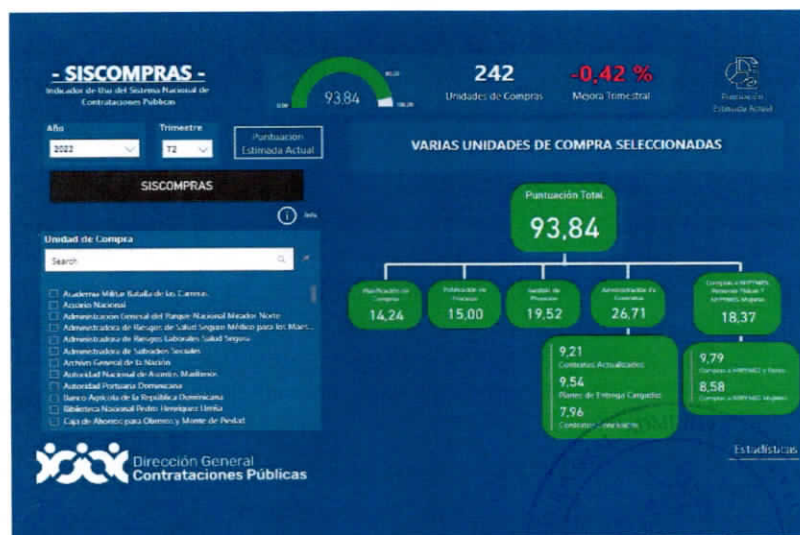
- SISCOMPRAS -
Indicador de Uso del Sistema Nacional de Contrataciones Públicas

93,84

242
Unidades de Compras

-0,42 %
Mejora Trimestral

Puntuación Estimada Actual

Año
2022

Trimestre
T2

Puntuación Estimada Actual

SISCOMPRAS

Info

Unidad de Compra

Search

Academia Militar Batalla de las Carreras
Acuario Nacional
Administración General del Parque Nacional Mirador Norte
Administradora de Riesgos de Salud Seguro Médico para los Maes...
Administradora de Riesgos Laborales Salud Segura
Administradora de Subsidios Sociales
Archivo General de la Nación
Autoridad Nacional de Asuntos Marítimos
Autoridad Portuaria Dominicana
Banco Agrícola de la República Dominicana
Biblioteca Nacional Pedro Henríquez Ureña
Caja de Ahorros para Obreros y Monte de Piedad

Dirección General
Contrataciones Públicas

VARIAS UNIDADES DE COMPRA SELECCIONADAS

Puntuación Total
93,84

Planificación de Compras
14,24

Publicación de Procesos
15,00

Gestión de Procesos
19,52

Administración de Contratos
26,71

Compras a MIPYMES, Personas Físicas y MIPYMES Mujeres
18,37

9,21
Contratos Actualizados
9,54
Planes de Entrega Cargados
7,96
Contratos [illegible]

9,79
Compras a MIPYMES y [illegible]
8,58
Compras a MIPYMES Mujeres

Estadísticas